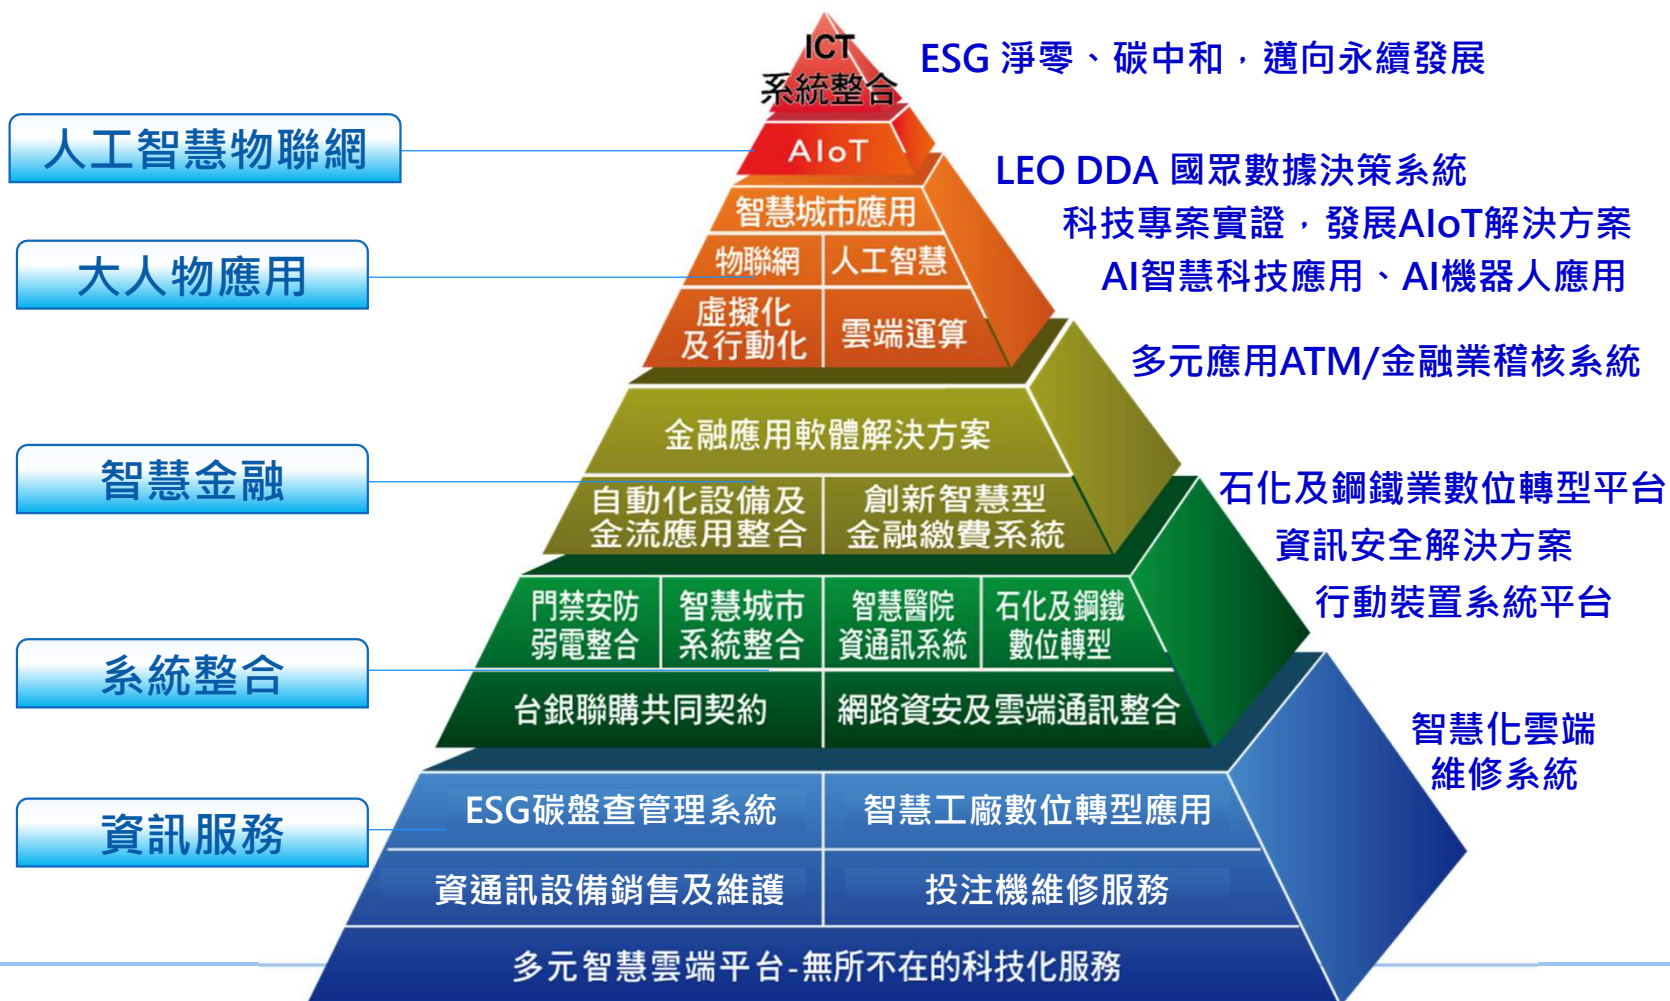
ICT
系統整合

ESG 淨零、碳中和，邁向永續發展

人工智慧物聯網

AIoT

LEO DDA 國眾數據決策系統

科技專案實證，發展AIoT解決方案

AI智慧科技應用、AI機器人應用

大人物應用

智慧城市應用

物聯網

人工智慧

虛擬化
及行動化

雲端運算

多元應用ATM/金融業稽核系統

金融應用軟體解決方案

智慧金融

自動化設備及
金流應用整合

創新智慧型
金融繳費系統

石化及鋼鐵業數位轉型平台

資訊安全解決方案

行動裝置系統平台

門禁安防
弱電整合

智慧城市
系統整合

智慧醫院
資通訊系統

石化及鋼鐵
數位轉型

系統整合

台銀聯購共同契約

網路資安及雲端通訊整合

智慧化雲端
維修系統

資訊服務

ESG碳盤查管理系統

智慧工廠數位轉型應用

資通訊設備銷售及維護

投注機維修服務

多元智慧雲端平台-無所不在的科技化服務